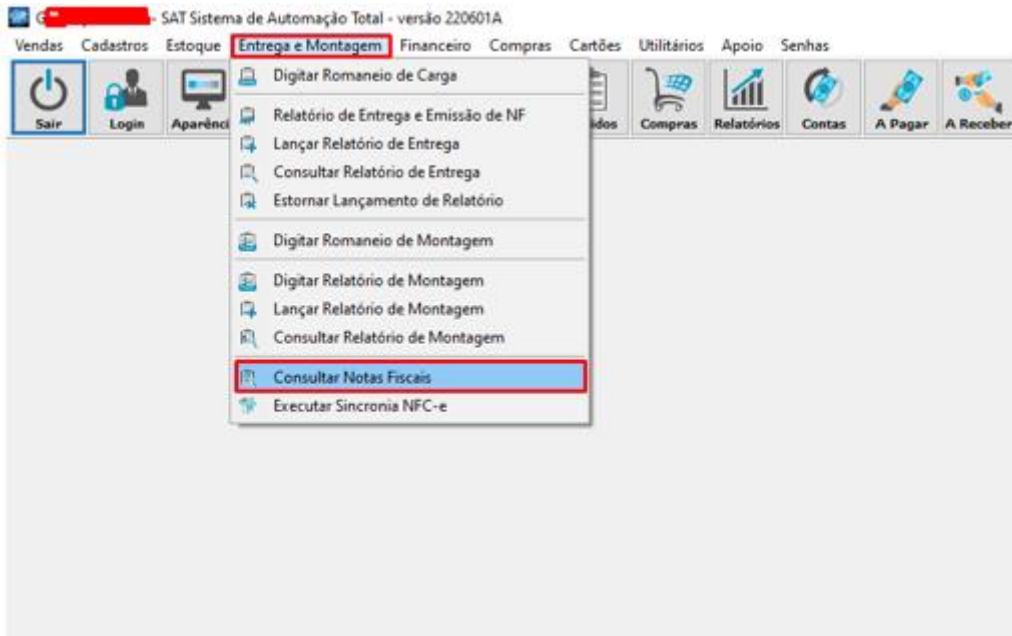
G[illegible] - SAT Sistema de Automação Total - versão 220601A

Vendas Cadastros Estoque Entrega e Montagem Financeiro Compras Cartões Utilitários Apoio Senhas

Sair Login Aparênci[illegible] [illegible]idos Compras Relatórios Contas A Pagar A Receber

Digitar Romaneio de Carga
Relatório de Entrega e Emissão de NF
Lançar Relatório de Entrega
Consultar Relatório de Entrega
Estornar Lançamento de Relatório
Digitar Romaneio de Montagem
Digitar Relatório de Montagem
Lançar Relatório de Montagem
Consultar Relatório de Montagem
Consultar Notas Fiscais
Executar Sincronia NFC-e